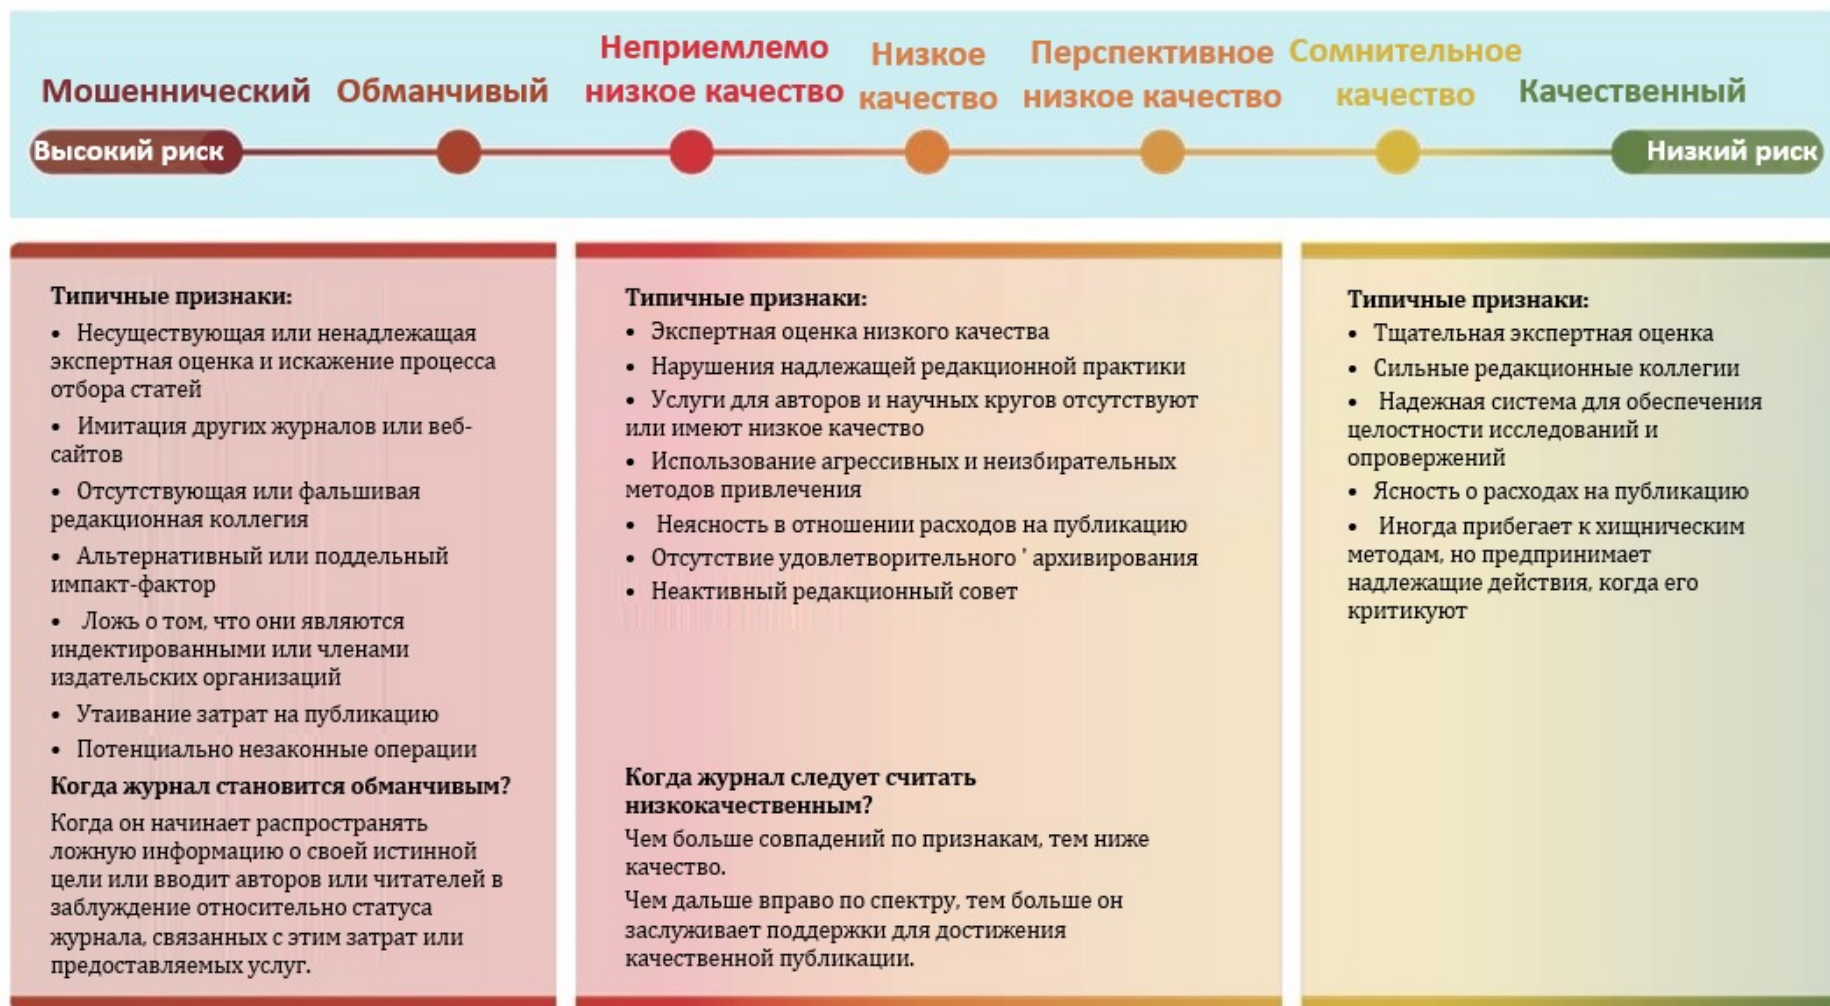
Мошеннический Обманчивый Неприемлемо низкое качество Низкое качество Перспективное низкое качество Сомнительное качество Качественный

Высокий риск Низкий риск

Типичные признаки:
• Несуществующая или ненадлежащая экспертная оценка и искажение процесса отбора статей
• Имитация других журналов или веб-сайтов
• Отсутствующая или фальшивая редакционная коллегия
• Альтернативный или поддельный импакт-фактор
• Ложь о том, что они являются индектированными или членами издательских организаций
• Утаивание затрат на публикацию
• Потенциально незаконные операции

Когда журнал становится обманчивым?
Когда он начинает распространять ложную информацию о своей истинной цели или вводит авторов или читателей в заблуждение относительно статуса журнала, связанных с этим затрат или предоставляемых услуг.

Типичные признаки:
• Экспертная оценка низкого качества
• Нарушения надлежащей редакционной практики
• Услуги для авторов и научных кругов отсутствуют или имеют низкое качество
• Использование агрессивных и неизбирательных методов привлечения
• Неясность в отношении расходов на публикацию
• Отсутствие удовлетворительного ' архивирования
• Неактивный редакционный совет

Когда журнал следует считать низкокачественным?
Чем больше совпадений по признакам, тем ниже качество.
Чем дальше вправо по спектру, тем больше он заслуживает поддержки для достижения качественной публикации.

Типичные признаки:
• Тщательная экспертная оценка
• Сильные редакционные коллегии
• Надежная система для обеспечения целостности исследований и опровержений
• Ясность о расходах на публикацию
• Иногда прибегает к хищническим методам, но предпринимает надлежащие действия, когда его критикуют